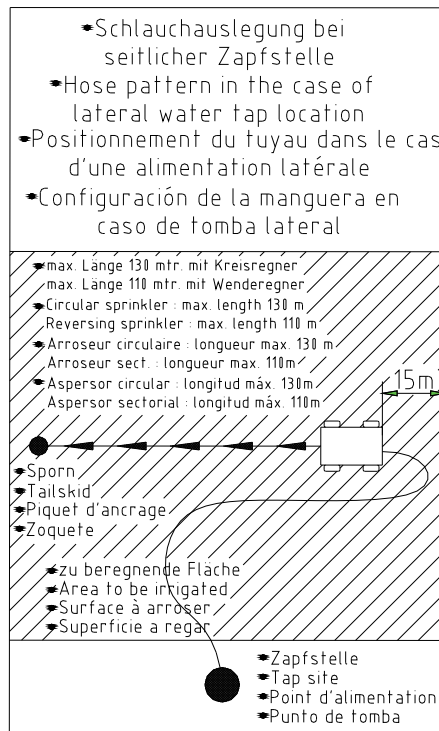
Schlauchauslegung bei seitlicher Zapfstelle
Hose pattern in the case of lateral water tap location
Positionnement du tuyau dans le cas d'une alimentation latérale
Configuración de la manguera en caso de tomba lateral

max. Länge 130 mtr. mit Kreisregner
max. Länge 110 mtr. mit Wenderegner
Circular sprinkler : max. length 130 m
Reversing sprinkler : max. length 110 m
Arroseur circulaire : longueur max. 130 m
Arroseur sect. : longueur max. 110m
Aspersor circular : longitud máx. 130m
Aspersor sectorial : longitud máx. 110m

15m

Sporn
Tailskid
Piquet d'ancrage
Zoquete

zu beregnende Fläche
Area to be irrigated
Surface à arroser
Superficie a regar

Zapfstelle
Tap site
Point d'alimentation
Punto de tomba